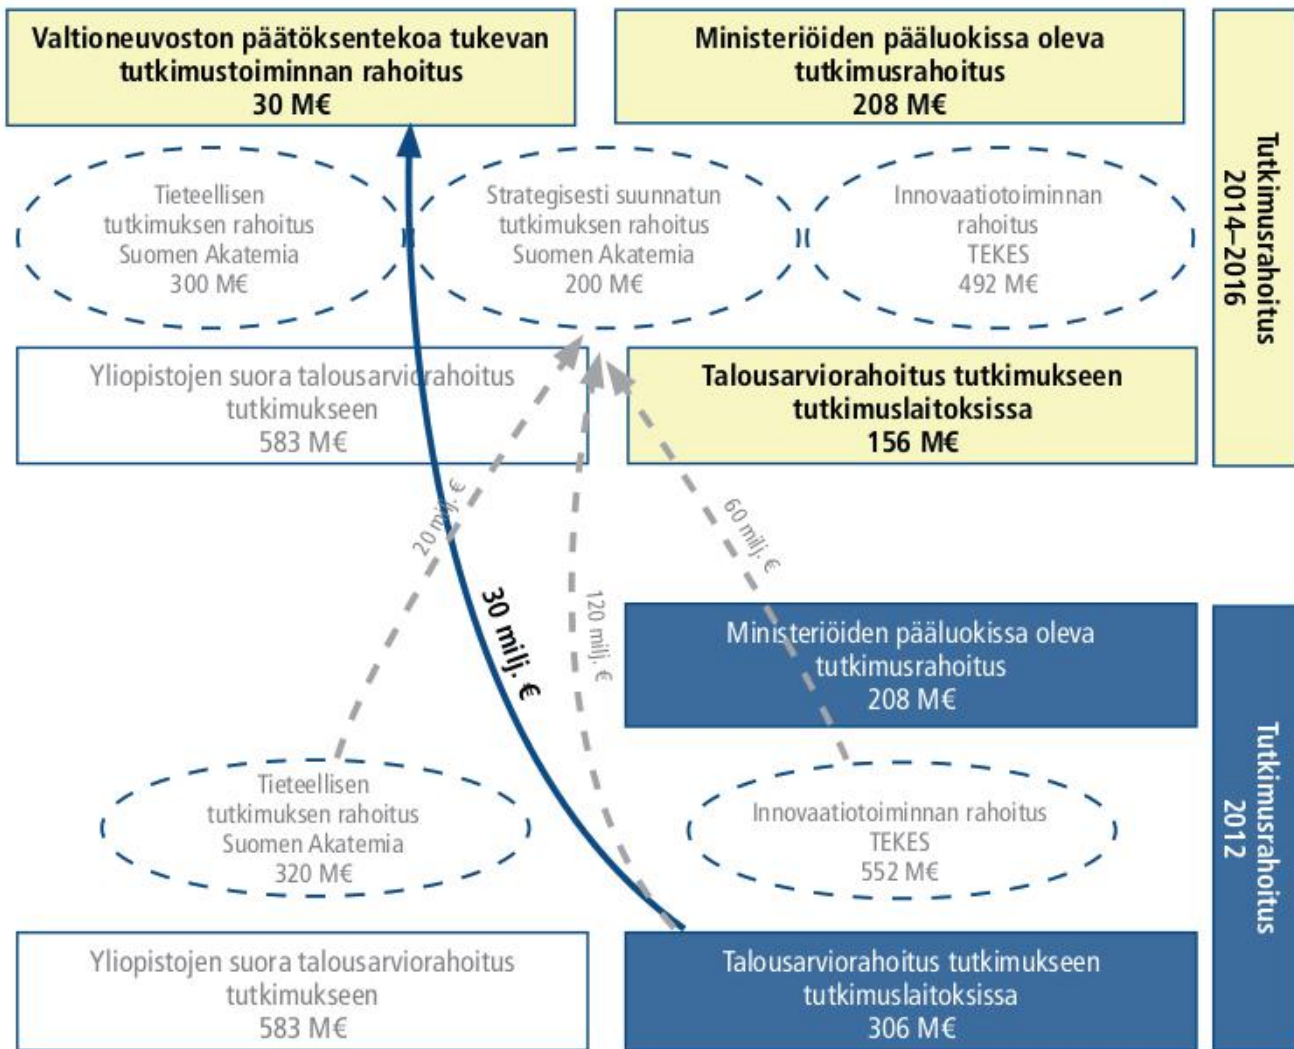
Valtioneuvoston päätöksentekoa tukevan tutkimustoiminnan rahoitus
30 M€

Ministeriöiden pääluokissa oleva tutkimusrahoitus
208 M€

Tutkimusrahoitus 2014–2016

Tieteellisen tutkimuksen rahoitus Suomen Akatemia
300 M€

Strategisesti suunnatun tutkimuksen rahoitus Suomen Akatemia
200 M€

Innovaatiotoiminnan rahoitus TEKES
492 M€

Yliopistojen suora talousarviorahoitus tutkimukseen
583 M€

Talousarviorahoitus tutkimukseen tutkimuslaitoksissa
156 M€

20 milj. €

30 milj. €

120 milj. €

60 milj. €

Ministeriöiden pääluokissa oleva tutkimusrahoitus
208 M€

Tutkimusrahoitus 2012

Tieteellisen tutkimuksen rahoitus Suomen Akatemia
320 M€

Innovaatiotoiminnan rahoitus TEKES
552 M€

Yliopistojen suora talousarviorahoitus tutkimukseen
583 M€

Talousarviorahoitus tutkimukseen tutkimuslaitoksissa
306 M€